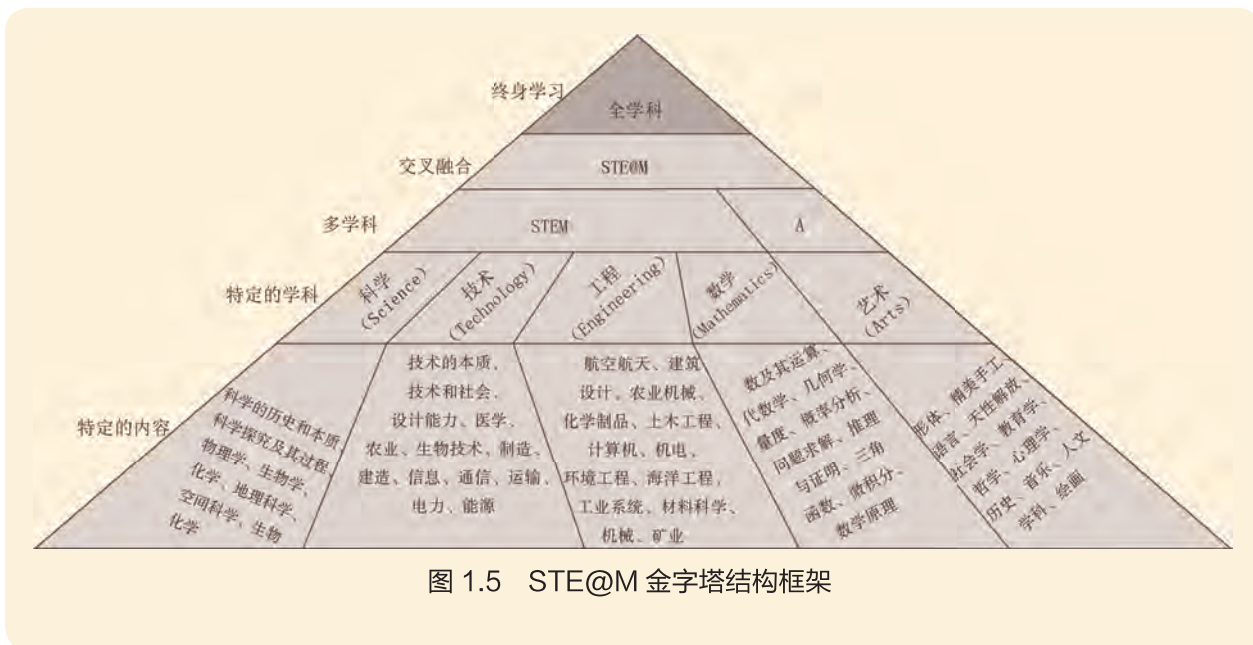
终身学习

全学科

交叉融合

STE@M

多学科

STEM

A

特定的学科

科学（Science）

技术（Technology）

工程（Engineering）

数学（Mathematics）

艺术（Arts）

特定的内容

科学的历史和本质、科学探究及其过程、物理学、生物学、化学、地理科学、空间科学、生物化学

技术的本质、技术和社会、设计能力、医学、农业、生物技术、制造、建造、信息、通信、运输、电力、能源

航空航天、建筑设计、农业机械、化学制品、土木工程、计算机、机电、环境工程、海洋工程、工业系统、材料科学、机械、矿业

数及其运算、代数学、几何学、量度、概率分析、问题求解、推理与证明、三角函数、微积分、数学原理

形体、精美手工、语言、天性解放、社会学、教育学、哲学、心理学、历史、音乐、人文学科、绘画

图 1.5 STE@M 金字塔结构框架